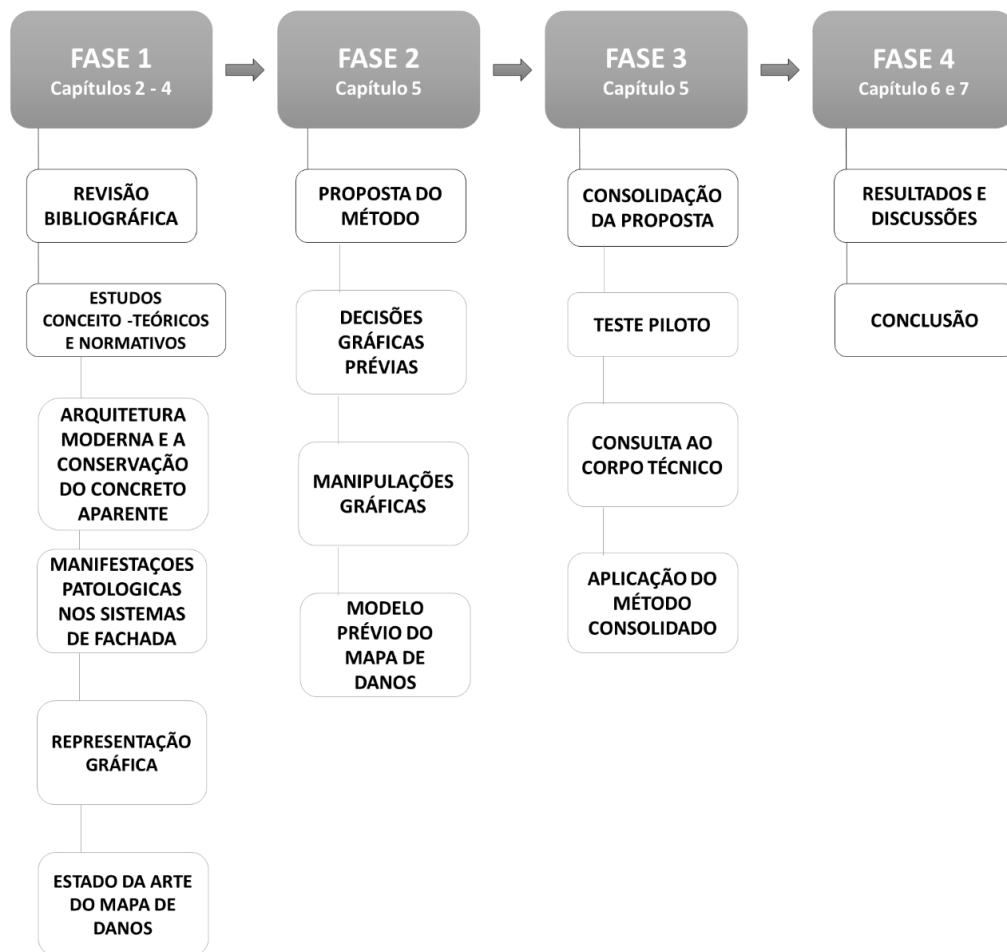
FASE 1
Capítulos 2 - 4

REVISÃO BIBLIOGRÁFICA

ESTUDOS CONCEITO -TEÓRICOS E NORMATIVOS

ARQUITETURA MODERNA E A CONSERVAÇÃO DO CONCRETO APARENTE

MANIFESTAÇOES PATOLOGICAS NOS SISTEMAS DE FACHADA

REPRESENTAÇÃO GRÁFICA

ESTADO DA ARTE DO MAPA DE DANOS

FASE 2
Capítulo 5

PROPOSTA DO MÉTODO

DECISÕES GRÁFICAS PRÉVIAS

MANIPULAÇÕES GRÁFICAS

MODELO PRÉVIO DO MAPA DE DANOS

FASE 3
Capítulo 5

CONSOLIDAÇÃO DA PROPOSTA

TESTE PILOTO

CONSULTA AO CORPO TÉCNICO

APLICAÇÃO DO MÉTODO CONSOLIDADO

FASE 4
Capítulo 6 e 7

RESULTADOS E DISCUSSÕES

CONCLUSÃO